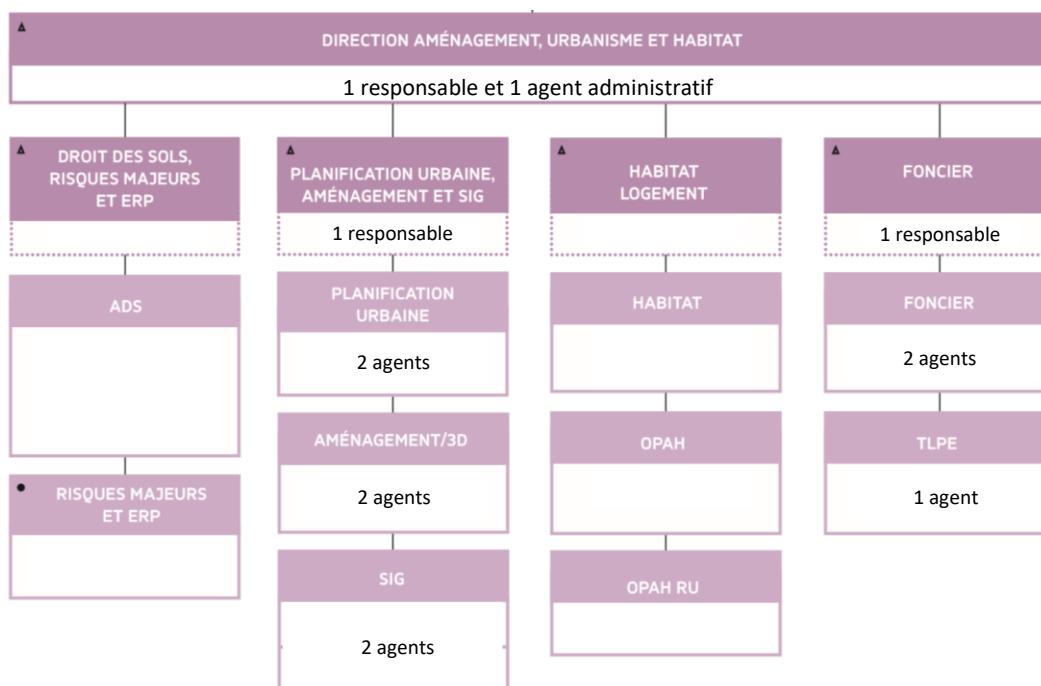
DIRECTION AMÉNAGEMENT, URBANISME ET HABITAT

1 responsable et 1 agent administratif

DROIT DES SOLS, RISQUES MAJEURS ET ERP

ADS

RISQUES MAJEURS ET ERP

PLANIFICATION URBAINE, AMÉNAGEMENT ET SIG

1 responsable

PLANIFICATION URBAINE

2 agents

AMÉNAGEMENT/3D

2 agents

SIG

2 agents

HABITAT LOGEMENT

HABITAT

OPAH

OPAH RU

FONCIER

1 responsable

FONCIER

2 agents

TLPE

1 agent